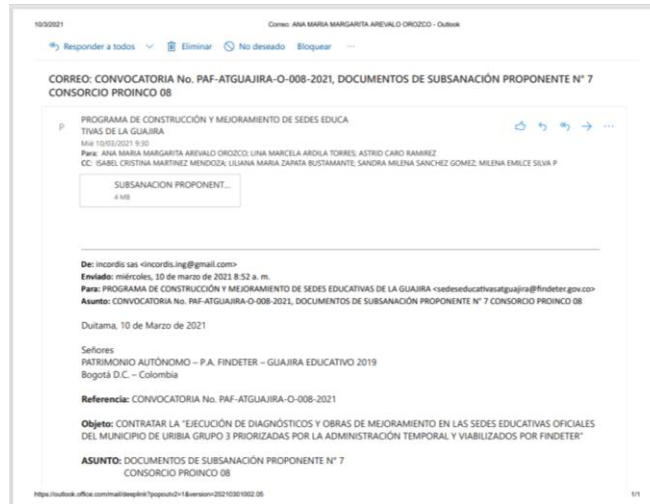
10/3/2021 Correo: ANA MARIA MARGARITA AREVALO OROZCO - Outlook

Responder a todos ∨ Eliminar No deseado Bloquear ···

CORREO: CONVOCATORIA No. PAF-ATGUAJIRA-O-008-2021, DOCUMENTOS DE SUBSANACIÓN PROPONENTE N° 7 CONSORCIO PROINCO 08

P PROGRAMA DE CONSTRUCCIÓN Y MEJORAMIENTO DE SEDES EDUCATIVAS DE LA GUAJIRA
Mié 10/03/2021 9:30
Para: ANA MARIA MARGARITA AREVALO OROZCO; LINA MARCELA ARDILA TORRES; ASTRID CARO RAMIREZ
CC: ISABEL CRISTINA MARTINEZ MENDOZA; LILIANA MARIA ZAPATA BUSTAMANTE; SANDRA MILENA SANCHEZ GOMEZ; MILENA EMILCE SILVA P

SUBSANACION PROPONENT...
4 MB

De: incordis sas <incordis.ing@gmail.com>
Enviado: miércoles, 10 de marzo de 2021 8:52 a. m.
Para: PROGRAMA DE CONSTRUCCIÓN Y MEJORAMIENTO DE SEDES EDUCATIVAS DE LA GUAJIRA <sedeseducativasatguajira@findeter.gov.co>
Asunto: CONVOCATORIA No. PAF-ATGUAJIRA-O-008-2021, DOCUMENTOS DE SUBSANACIÓN PROPONENTE N° 7 CONSORCIO PROINCO 08

Duitama, 10 de Marzo de 2021

Señores
PATRIMONIO AUTÓNOMO – P.A. FINDETER – GUAJIRA EDUCATIVO 2019
Bogotá D.C. – Colombia

Referencia: CONVOCATORIA No. PAF-ATGUAJIRA-O-008-2021

Objeto: CONTRATAR LA "EJECUCIÓN DE DIAGNÓSTICOS Y OBRAS DE MEJORAMIENTO EN LAS SEDES EDUCATIVAS OFICIALES DEL MUNICIPIO DE URIBIA GRUPO 3 PRIORIZADAS POR LA ADMINISTRACIÓN TEMPORAL Y VIABILIZADOS POR FINDETER"

ASUNTO: DOCUMENTOS DE SUBSANACIÓN PROPONENTE N° 7
CONSORCIO PROINCO 08

https://outlook.office.com/mail/deeplink?popoutv2=1&version=20210301002.05 1/1